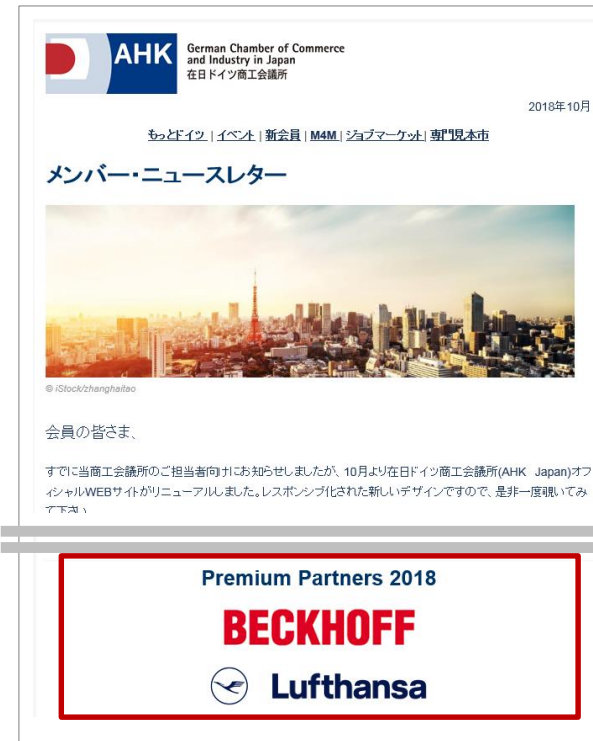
AHK German Chamber of Commerce and Industry in Japan 在日ドイツ商工会議所

2018年10月

もっとドイツ | イベント | 新会員 | M4M | ジョブマーケット | 専門見本市

メンバー・ニュースレター

© iStock/zhanghaitao

会員の皆さま、

すでに当商工会議所のご担当者向けにお知らせしましたが、10月より在日ドイツ商工会議所(AHK Japan)オフィシャルWEBサイトがリニューアルしました。レスポンシブ化された新しいデザインですので、是非一度覗いてみて下さい。

Premium Partners 2018

BECKHOFF

Lufthansa